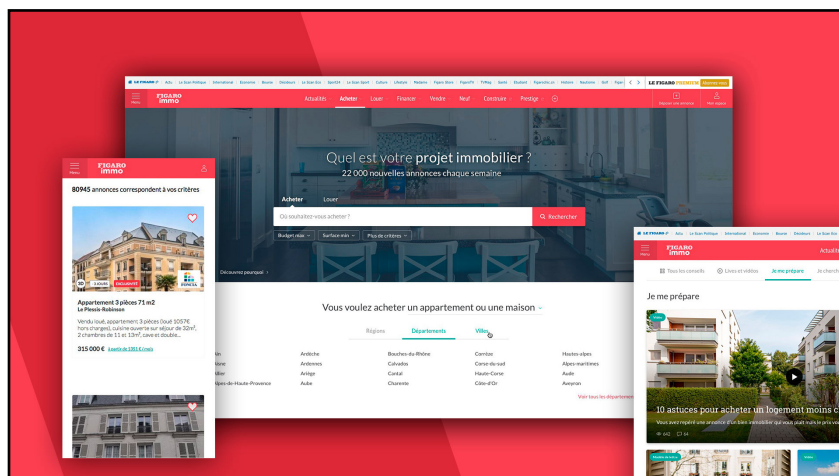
LE FIGARO · Actu · Le Scan Politique · International · Economie · Bourse · Décideurs · Le Scan Eco · Sport24 · Le Scan Sport · Culture · Lifestyle · Madame · Figaro Store · FigaroTV · TVMag · Santé · Etudiant · Figaroscope · Histoire · Nautisme · Golf · Figaro
LE FIGARO PREMIUM Abonnez-vous

Menu
FIGARO immo
Actualités Acheter Louer Finance Vendre Neuf Construire Prestige
Déposer une annonce Mon espace

Quel est votre projet immobilier ?
22 000 nouvelles annonces chaque semaine

Acheter Louer
Où souhaitez-vous acheter ?
Rechercher
Budget max Surface min Plus de critères

Découvrez pourquoi

Vous voulez acheter un appartement ou une maison

Régions Départements Villes

| Ain | Ardèche | Bouches-du-Rhône | Corrèze | Hautes-alpes |
|---|---|---|---|---|
| Aisne | Ardennes | Calvados | Corse-du-sud | Alpes-maritimes |
| Allier | Ariège | Cantal | Haute-Corse | Aude |
| Alpes-de-Haute-Provence | Aube | Charente | Côte-d'Or | Aveyron |

Voir tous les départements

Menu
FIGARO immo
80945 annonces correspondent à vos critères

3D 1 JOURS EXCLUSIVITÉ
NEXITY
Appartement 3 pièces 71 m2
Le Plessis-Robinson
Vendu loué, appartement 3 pièces (loué 1057€ hors charges), cuisine ouverte sur séjour de 32m², 2 chambres de 11 et 13m², une salle de bains...
315 000 € à partir de 1351 € / mois

LE FIGARO · Actu · Le Scan Politique · International · Economie · Bourse · Décideurs · Le Scan Eco
Menu
FIGARO immo
Actualit
Tous les conseils Lives et vidéos Je me prépare Je cherch
Je me prépare
Vidéo
10 astuces pour acheter un logement moins c
Vous avez repéré une annonce d'un bien immobilier qui vous plaît mais le prix vous
642 64